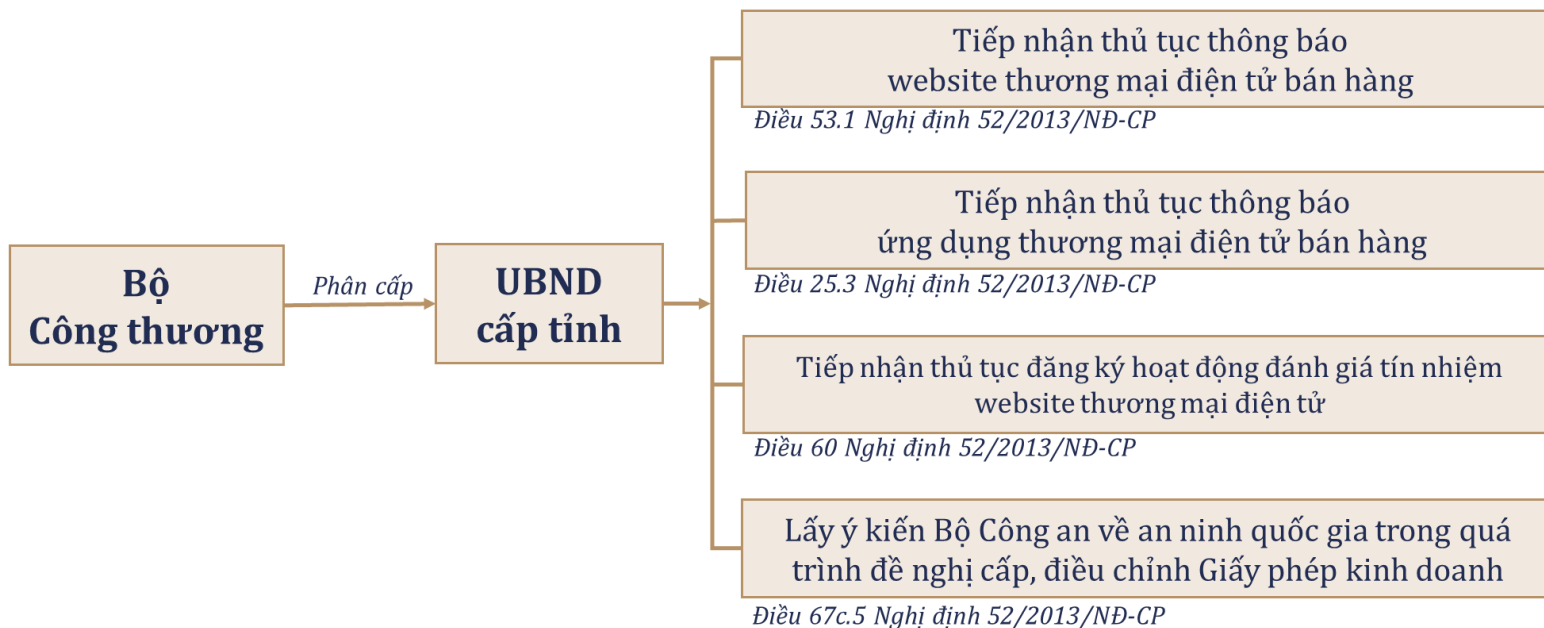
Bộ
Công thương

Phân cấp

UBND
cấp tỉnh

Tiếp nhận thủ tục thông báo website thương mại điện tử bán hàng
Điều 53.1 Nghị định 52/2013/NĐ-CP

Tiếp nhận thủ tục thông báo ứng dụng thương mại điện tử bán hàng
Điều 25.3 Nghị định 52/2013/NĐ-CP

Tiếp nhận thủ tục đăng ký hoạt động đánh giá tín nhiệm website thương mại điện tử
Điều 60 Nghị định 52/2013/NĐ-CP

Lấy ý kiến Bộ Công an về an ninh quốc gia trong quá trình đề nghị cấp, điều chỉnh Giấy phép kinh doanh
Điều 67c.5 Nghị định 52/2013/NĐ-CP